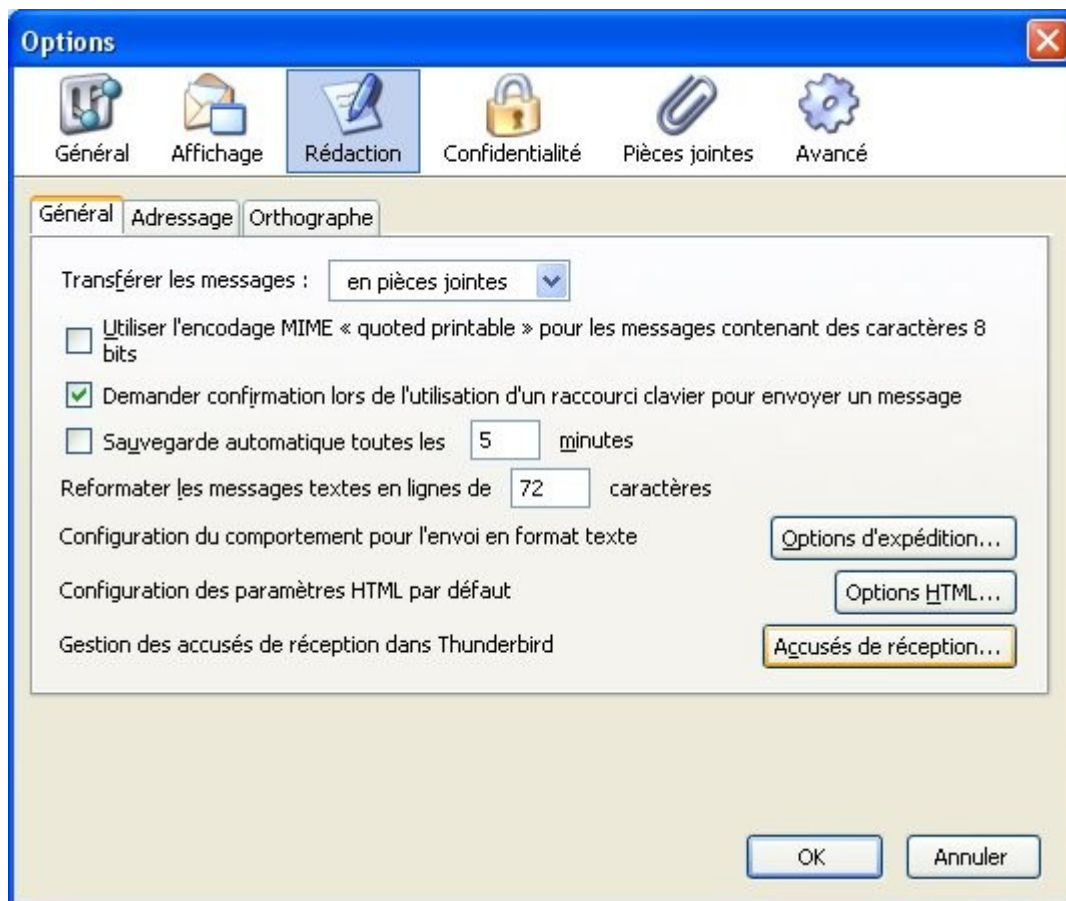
Options

Général Affichage Rédaction Confidentialité Pièces jointes Avancé

Général Adressage Orthographe

Transférer les messages : en pièces jointes

Utiliser l'encodage MIME « quoted printable » pour les messages contenant des caractères 8 bits

Demander confirmation lors de l'utilisation d'un raccourci clavier pour envoyer un message

Sauvegarde automatique toutes les 5 minutes

Reformater les messages textes en lignes de 72 caractères

Configuration du comportement pour l'envoi en format texte Options d'expédition...

Configuration des paramètres HTML par défaut Options HTML...

Gestion des accusés de réception dans Thunderbird Accusés de réception...

OK Annuler